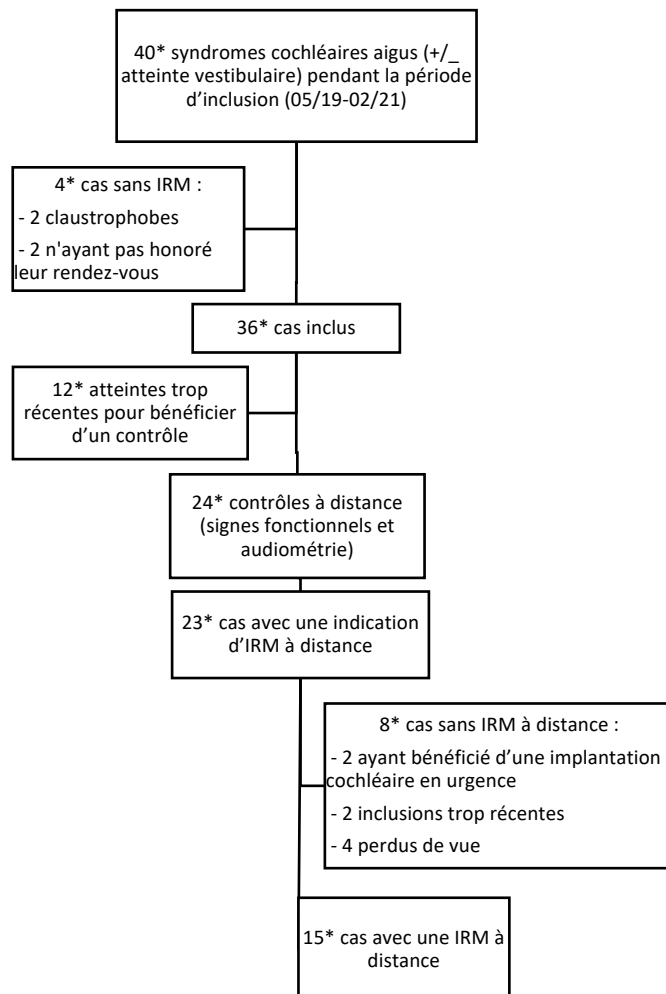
40* syndromes cochléaires aigus (+/_ atteinte vestibulaire) pendant la période d'inclusion (05/19-02/21)

4* cas sans IRM :

- 2 claustrophobes

- 2 n'ayant pas honoré leur rendez-vous

36* cas inclus

12* atteintes trop récentes pour bénéficier d'un contrôle

24* contrôles à distance (signes fonctionnels et audiométrie)

23* cas avec une indication d'IRM à distance

8* cas sans IRM à distance :

- 2 ayant bénéficié d'une implantation cochléaire en urgence

- 2 inclusions trop récentes

- 4 perdus de vue

15* cas avec une IRM à distance